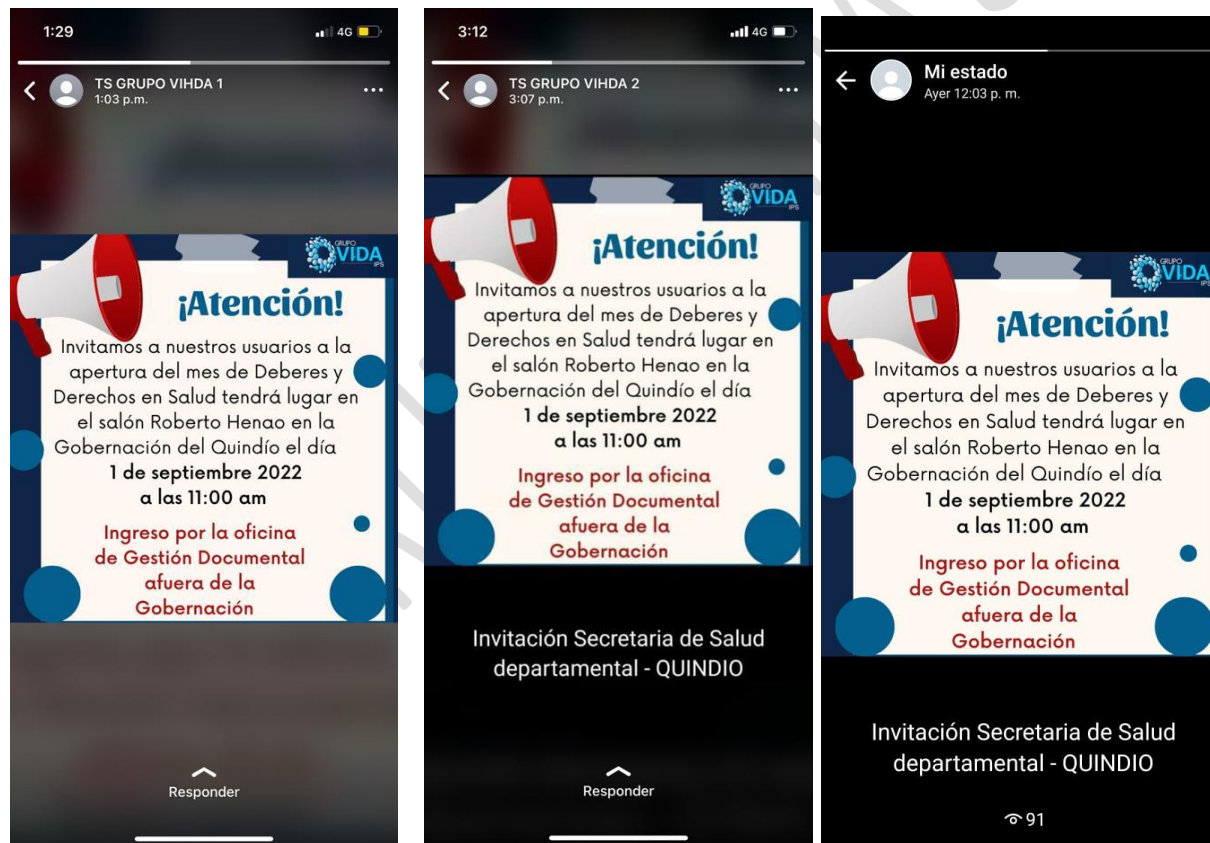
1:29
4G
TS GRUPO VIHDA 1
1:03 p.m.
...

GRUPO VIDA IPS

¡Atención!
Invitamos a nuestros usuarios a la apertura del mes de Deberes y Derechos en Salud tendrá lugar en el salón Roberto Henao en la Gobernación del Quindío el día
1 de septiembre 2022
a las 11:00 am

Ingreso por la oficina de Gestión Documental afuera de la Gobernación

Responder

3:12
4G
TS GRUPO VIHDA 2
3:07 p.m.
...

GRUPO VIDA IPS

¡Atención!
Invitamos a nuestros usuarios a la apertura del mes de Deberes y Derechos en Salud tendrá lugar en el salón Roberto Henao en la Gobernación del Quindío el día
1 de septiembre 2022
a las 11:00 am

Ingreso por la oficina de Gestión Documental afuera de la Gobernación

Invitación Secretaria de Salud departamental - QUINDIO

Responder

Mi estado
Ayer 12:03 p. m.

GRUPO VIDA IPS

¡Atención!
Invitamos a nuestros usuarios a la apertura del mes de Deberes y Derechos en Salud tendrá lugar en el salón Roberto Henao en la Gobernación del Quindío el día
1 de septiembre 2022
a las 11:00 am

Ingreso por la oficina de Gestión Documental afuera de la Gobernación

Invitación Secretaria de Salud departamental - QUINDIO

91